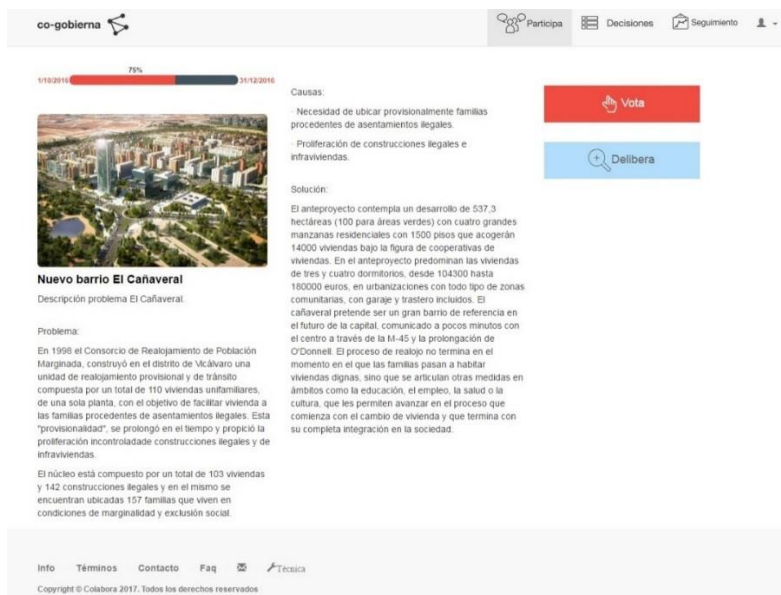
co-gobierna

Participa Decisiones Seguimiento

75%

1/10/2016 31/12/2016

Nuevo barrio El Cañaveral

Descripción problema El Cañaveral.

Problema:

En 1998 el Consorcio de Realojamiento de Población Marginada, construyó en el distrito de Vicálvaro una unidad de realojamiento provisional y de tránsito compuesta por un total de 110 viviendas unifamiliares, de una sola planta, con el objetivo de facilitar vivienda a las familias procedentes de asentamientos ilegales. Esta "provisionalidad", se prolongó en el tiempo y propició la proliferación incontrolada construcciones ilegales y de infraviviendas.

El núcleo está compuesto por un total de 103 viviendas y 142 construcciones ilegales y en el mismo se encuentran ubicadas 157 familias que viven en condiciones de marginalidad y exclusión social.

Causas:

- Necesidad de ubicar provisionalmente familias procedentes de asentamientos ilegales.

- Proliferación de construcciones ilegales e infraviviendas.

Solución:

El anteproyecto contempla un desarrollo de 537,3 hectáreas (100 para áreas verdes) con cuatro grandes manzanas residenciales con 1500 pisos que acogerán 14000 viviendas bajo la figura de cooperativas de viviendas. En el anteproyecto predominan las viviendas de tres y cuatro dormitorios, desde 104300 hasta 180000 euros, en urbanizaciones con todo tipo de zonas comunitarias, con garaje y trastero incluidos. El cañaveral pretende ser un gran barrio de referencia en el futuro de la capital, comunicado a pocos minutos con el centro a través de la M-45 y la prolongación de O'Donnell. El proceso de realojo no termina en el momento en el que las familias pasan a habitar viviendas dignas, sino que se articulan otras medidas en ámbitos como la educación, el empleo, la salud o la cultura, que les permiten avanzar en el proceso que comienza con el cambio de vivienda y que termina con su completa integración en la sociedad.

Vota

Delibera

Info Términos Contacto Faq Técnica

Copyright © Colabora 2017. Todos los derechos reservados